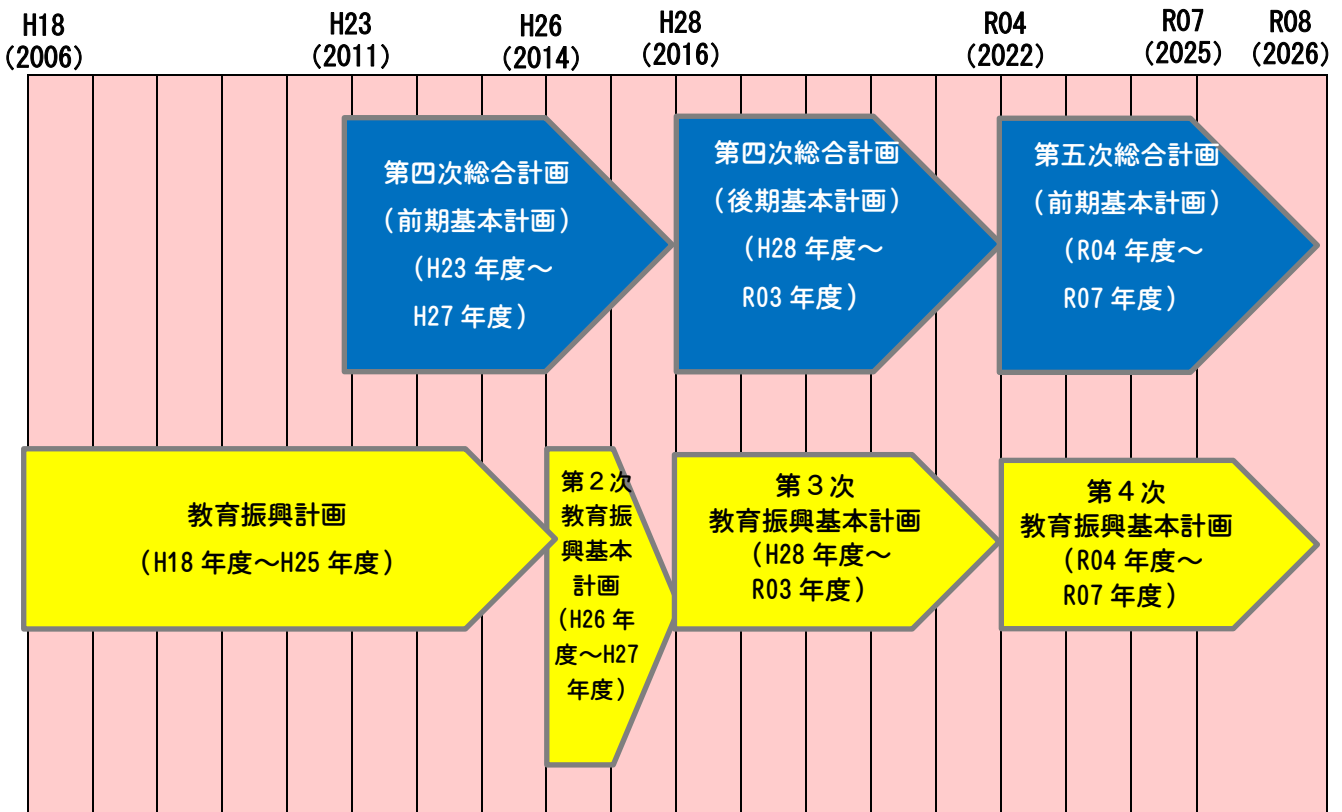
H18 (2006)
H23 (2011)
H26 (2014)
H28 (2016)
R04 (2022)
R07 (2025)
R08 (2026)

第四次総合計画（前期基本計画）（H23 年度～H27 年度）

第四次総合計画（後期基本計画）（H28 年度～R03 年度）

第五次総合計画（前期基本計画）（R04 年度～R07 年度）

教育振興計画（H18 年度～H25 年度）

第２次教育振興基本計画（H26 年度～H27 年度）

第３次教育振興基本計画（H28 年度～R03 年度）

第４次教育振興基本計画（R04 年度～R07 年度）